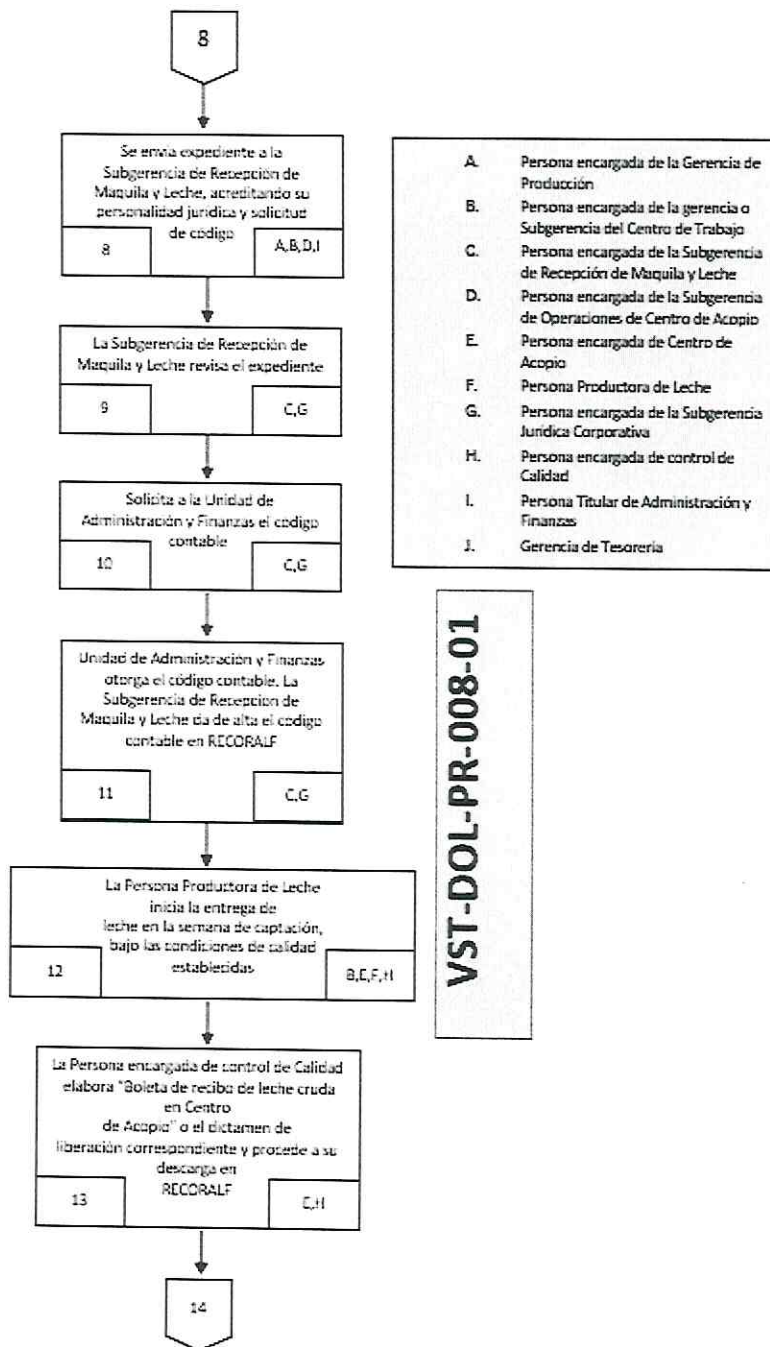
8

Se envía expediente a la Subgerencia de Recepción de Maquila y Leche, acreditando su personalidad jurídica y solicitud de código

8

A,B,D,I

La Subgerencia de Recepción de Maquila y Leche revisa el expediente

9

C,G

Solicita a la Unidad de Administración y Finanzas el codigo contable

10

C,G

Unidad de Administración y Finanzas otorga el código contable. La Subgerencia de Recepción de Maquila y Leche da de alta el codigo contable en RECORALF

11

C,G

La Persona Productora de Leche inicia la entrega de leche en la semana de captación, bajo las condiciones de calidad establecidas

12

B,E,F,H

La Persona encargada de control de Calidad elabora "Boleta de recibo de leche cruda en Centro de Acopio" o el dictamen de liberación correspondiente y procede a su descarga en RECORALF

13

E,H

14

A. Persona encargada de la Gerencia de Producción
B. Persona encargada de la gerencia o Subgerencia del Centro de Trabajo
C. Persona encargada de la Subgerencia de Recepción de Maquila y Leche
D. Persona encargada de la Subgerencia de Operaciones de Centro de Acopio
E. Persona encargada de Centro de Acopio
F. Persona Productora de Leche
G. Persona encargada de la Subgerencia Jurídica Corporativa
H. Persona encargada de control de Calidad
I. Persona Titular de Administración y Finanzas
J. Gerencia de Tesorería

VST-DOL-PR-008-01